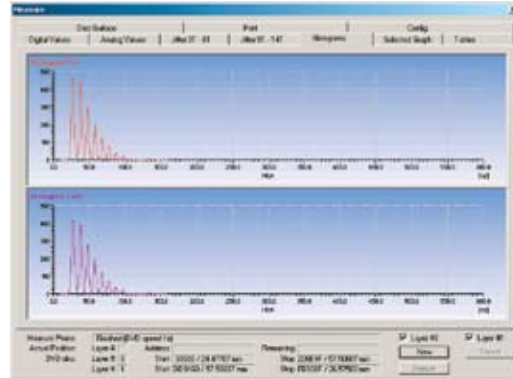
Disc Analyzer | Print | Config
Digital Values | Analog Values | Jitter B - B1 | Jitter B - 14T | Histograms | Selected Graph | Tables

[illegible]

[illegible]

Measure Phase: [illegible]
Actual Position: 2X/2 disc
Layer 0
Layer 0
Address
Start: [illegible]
Start: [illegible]
Remaining
Stop: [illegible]
Stop: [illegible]
Layer 0
Layer 1
New
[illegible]